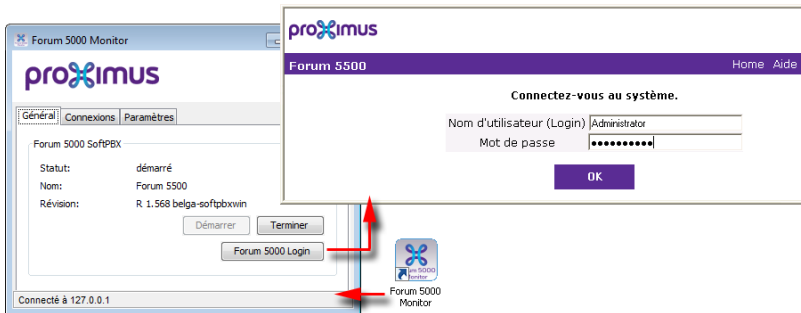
Forum 5000 Monitor

proximus

Général | Connexions | Paramètres

Forum 5000 SoftPBX

Statut: démarré
Nom: Forum 5500
Révision: R 1.568 belga-softpbxwin

Démarrer | Terminer

Forum 5000 Login

Connecté à 127.0.0.1

proximus

Forum 5500

Home Aide

Connectez-vous au système.

Nom d'utilisateur (Login) Administrator
Mot de passe ••••••••••

OK

Forum 5000 Monitor